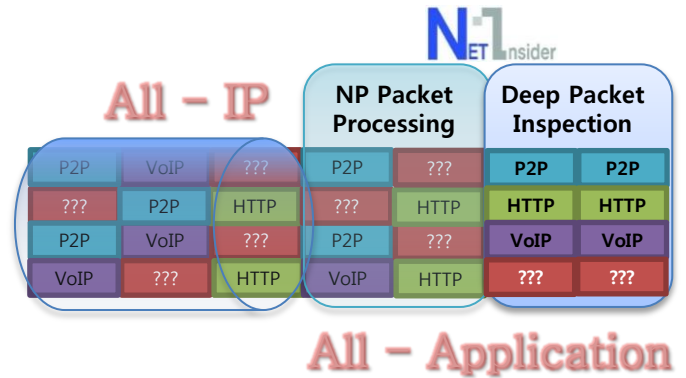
NET Insider

All – IP

NP Packet Processing

Deep Packet Inspection

| P2P | VoIP | ??? |
|---|---|---|
| ??? | P2P | HTTP |
| P2P | VoIP | ??? |
| VoIP | ??? | HTTP |

| P2P | ??? |
|---|---|
| ??? | HTTP |
| P2P | ??? |
| VoIP | HTTP |

| P2P | P2P |
|---|---|
| HTTP | HTTP |
| VoIP | VoIP |
| ??? | ??? |

All – Application